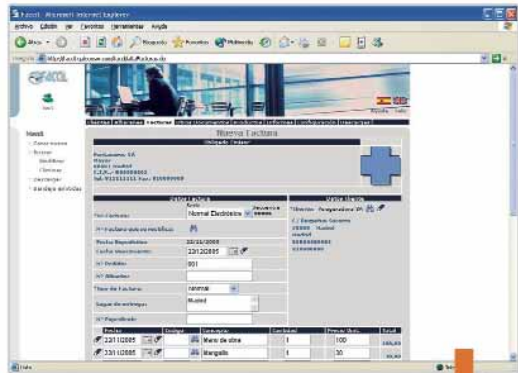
Facel - Microsoft Internet Explorer

Archivo Edición Ver Favoritos Herramientas Ayuda

Atrás Búsqueda Favoritos Multimedia

Vínculos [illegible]

Menú

Nueva Factura

Datos Factura

Tipo Factura Normal Electrónica

Fecha Vencimiento 22/12/2005

Nº Pedido 001

Nº Albarán

Tipo de Factura normal

Lugar de entrega Madrid

Nº Expediente

Datos Cliente

Fecha

22/11/2005 Mano de obra 1 100

22/11/2005 Mangolio 1 30

Listo